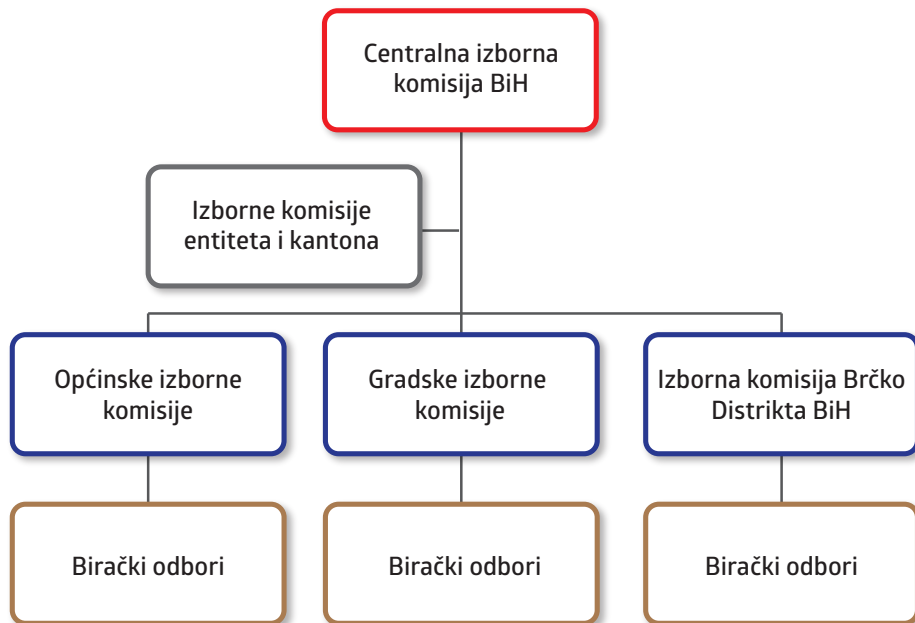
Centralna izborna komisija BiH

Izborne komisije entiteta i kantona

Općinske izborne komisije

Gradske izborne komisije

Izborna komisija Brčko Distrikta BiH

Birački odbori

Birački odbori

Birački odbori